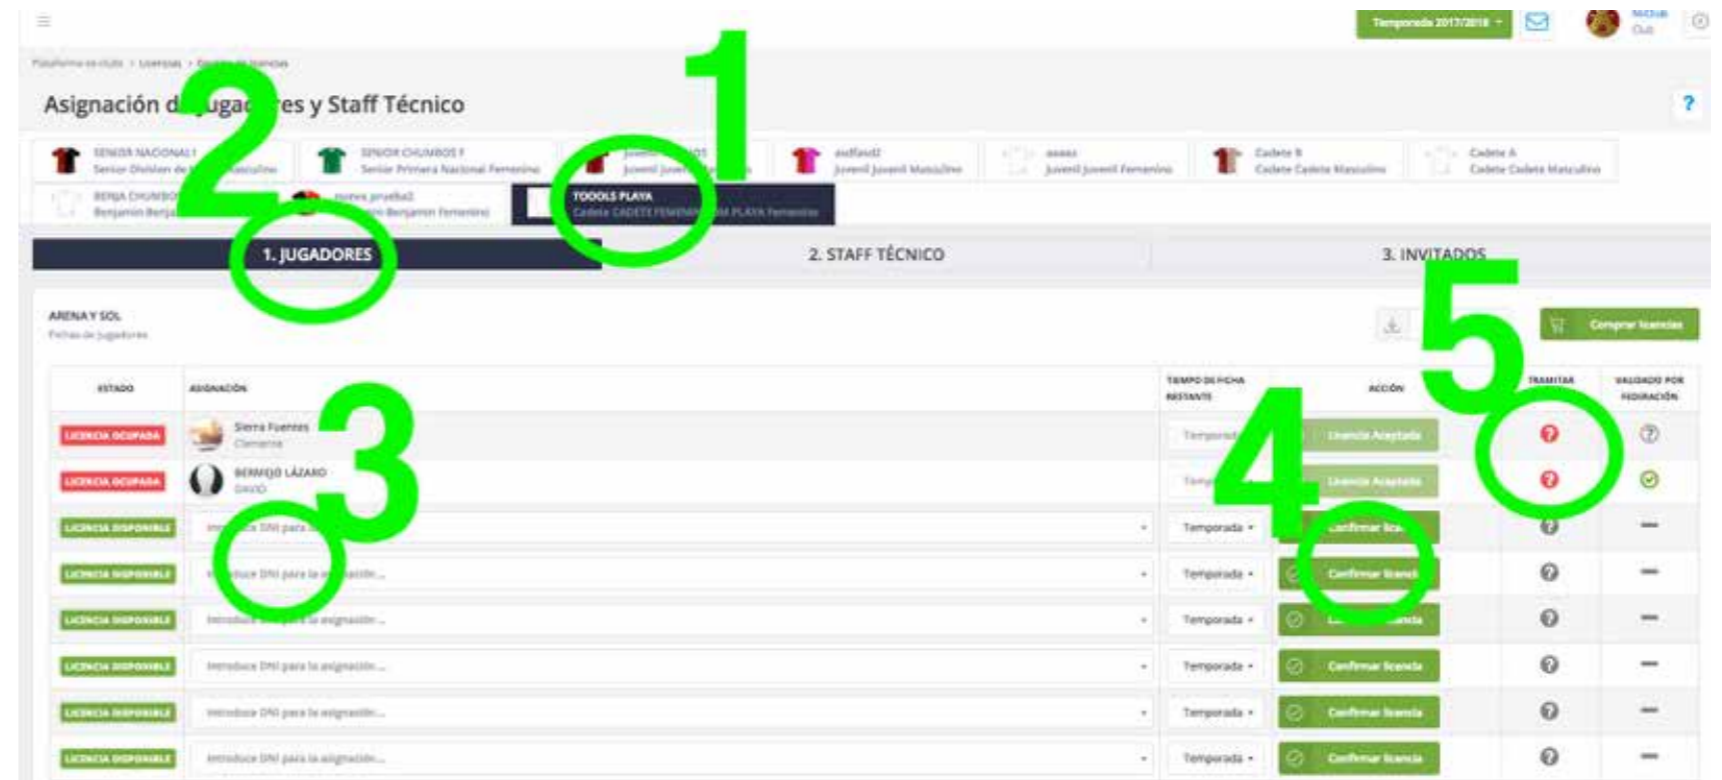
Temporada 2017/2018

Plataforma en club > Licencias > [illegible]

Asignación d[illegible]ugad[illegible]es y Staff Técnico

?

SENIOR NACIONAL 1
Senior Division de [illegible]asculino

SENIOR CHUMBOS F
Senior Primera Nacional Femenino

Juvenil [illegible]
Juvenil Juve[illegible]

asdfasd2
Juvenil Juvenil Masculino

aaaaa
Juvenil Juvenil Femenino

Cadete B
Cadete Cadete Masculino

Cadete A
Cadete Cadete Masculino

BENJA CHUMBO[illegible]
Benjamin Benja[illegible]

nueva prueba2
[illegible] Benjamin Femenino

TOOOLS PLAYA
Cadete CADETE FEMENI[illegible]M PLAYA Femenino

2

1

1. JUGADORES

2. STAFF TÉCNICO

3. INVITADOS

ARENA Y SOL
Fichas de jugadores

5

Comprar licencias

| ESTADO | ASIGNACIÓN | TIEMPO DE FICHA RESTANTE | ACCIÓN | TRAMITAR | VALIDADO POR FEDERACIÓN |
|---|---|---|---|---|---|
| LICENCIA OCUPADA | Sierra Fuentes Clemente | Temporad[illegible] | Licencia Aceptada | | |
| LICENCIA OCUPADA | BERMEJO LÁZARO DAVID | Temp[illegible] | Licencia Aceptada | | |
| LICENCIA DISPONIBLE | Intr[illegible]e DNI para l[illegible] | Temporada | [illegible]onfirmar lice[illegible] | | — |
| LICENCIA DISPONIBLE | Intr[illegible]duce DNI para la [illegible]ación... | Temporada | Confirmar licencia | | — |
| LICENCIA DISPONIBLE | Introduc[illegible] para la asignación... | Temporada | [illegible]ncia | | — |
| LICENCIA DISPONIBLE | Introduce DNI para la asignación... | Temporada | Confirmar licencia | | — |
| LICENCIA DISPONIBLE | Introduce DNI para la asignación... | Temporada | Confirmar licencia | | — |
| LICENCIA DISPONIBLE | Introduce DNI para la asignación... | Temporada | Confirmar licencia | | — |

3

4